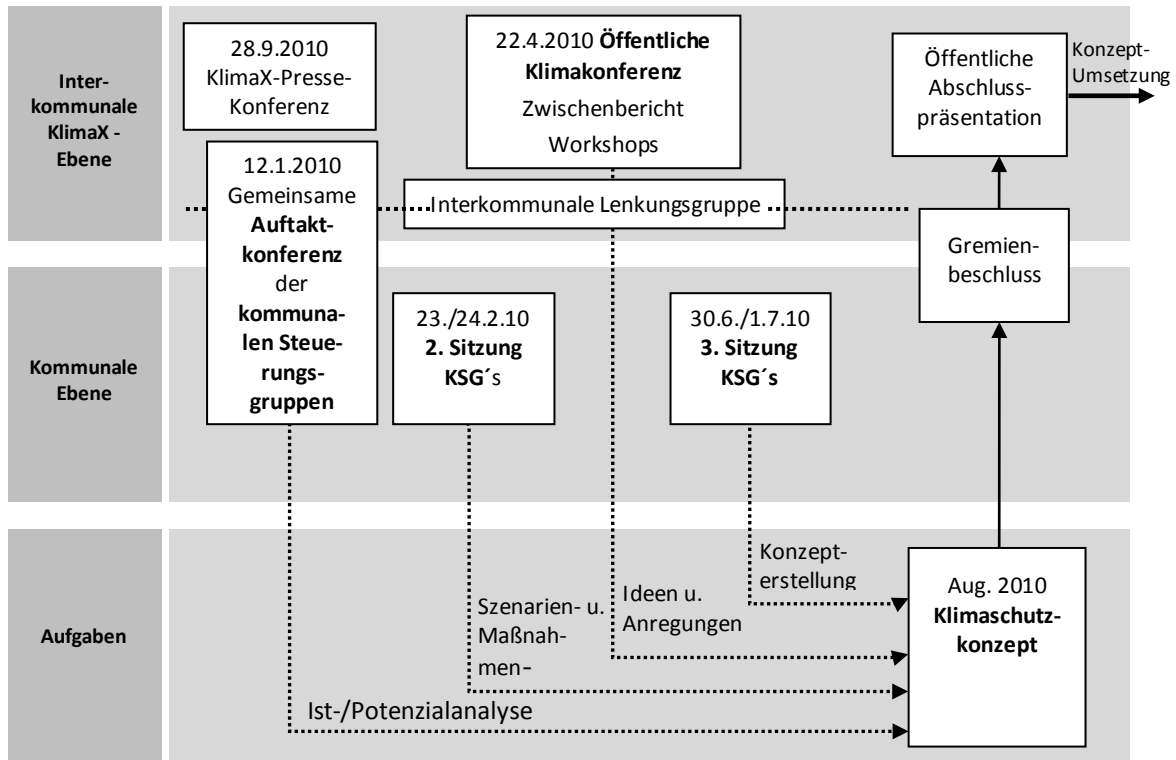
Interkommunale KlimaX - Ebene

28.9.2010 KlimaX-Presse-Konferenz

22.4.2010 **Öffentliche Klimakonferenz** Zwischenbericht Workshops

Öffentliche Abschlusspräsentation

Konzept-Umsetzung

12.1.2010 Gemeinsame **Auftaktkonferenz** der **kommunalen Steuerungsgruppen**

Interkommunale Lenkungsgruppe

Gremienbeschluss

Kommunale Ebene

23./24.2.10 **2. Sitzung KSG´s**

30.6./1.7.10 **3. Sitzung KSG´s**

Aufgaben

Konzepterstellung

Aug. 2010 **Klimaschutzkonzept**

Ideen u. Anregungen

Szenarien- u. Maßnahmen-

Ist-/Potenzialanalyse